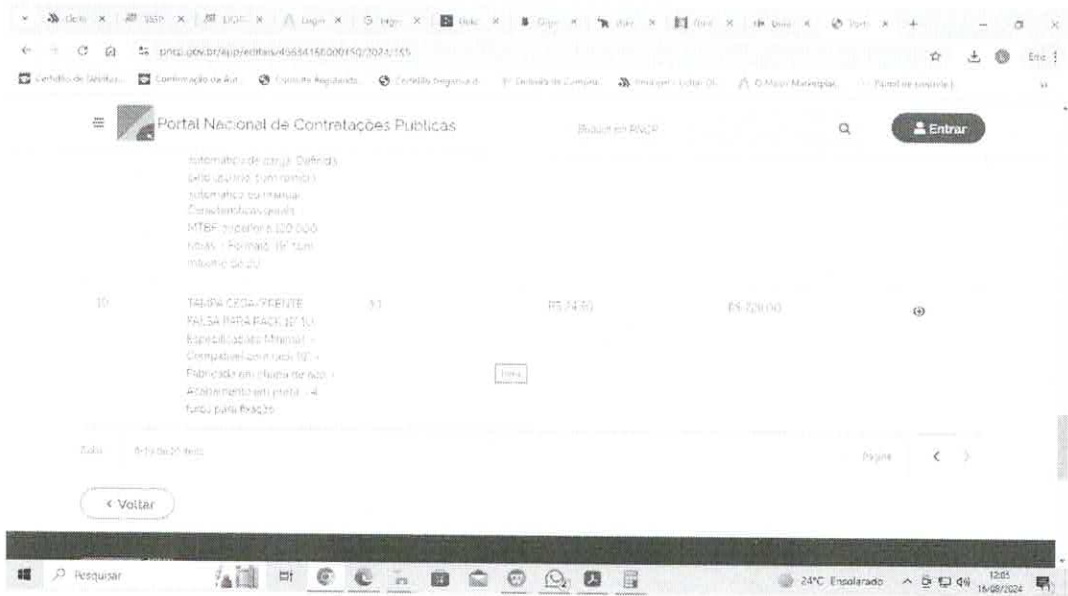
pncp.gov.br/app/editais/45634156000150/2024/155

Portal Nacional de Contratações Publicas

Buscar no PNCP

Entrar

automático de carga. Definida pelo usuário (com tomada) automático ou manual. Características gerais: MTBF superior a 100.000 horas. - Formato 19" (um) máximo de 2U

10

TAMPA CEGA/FRENTE FALSA PARA RACK 19" 1U - Especificações Mínimas: - Compatível com rack 19" - Fabricado em chapa de aço - Acabamento em preto - 4 furos para fixação

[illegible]

R$ 24,30

R$ 729,00

Itens

Exibir: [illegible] de 20 itens

Página

< Voltar

Pesquisar

24°C Ensolarado

12:05
16/08/2024